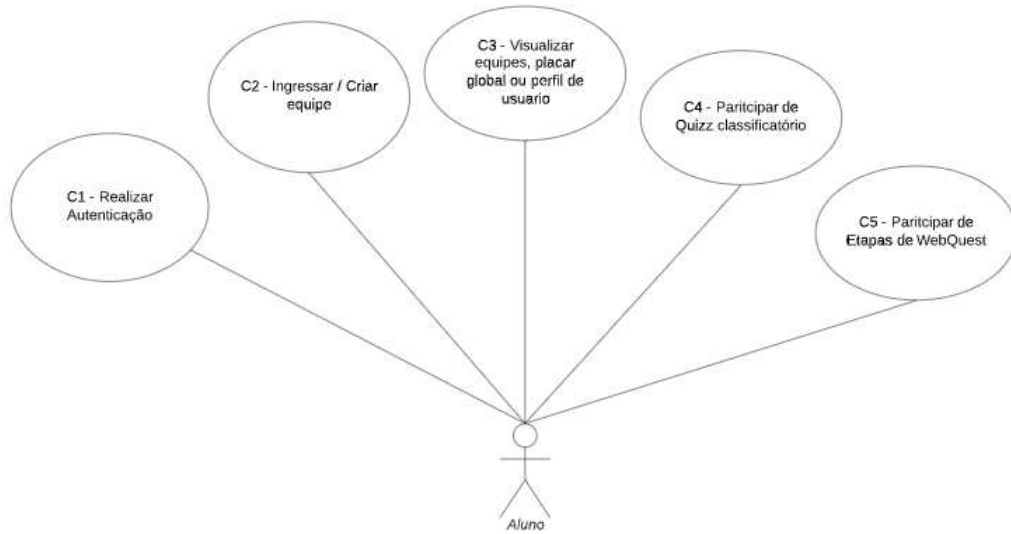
C3 - Visualizar equipes, placar global ou perfil de usuario

C2 - Ingressar / Criar equipe

C4 - Paritcipar de Quizz classificatório

C1 - Realizar Autenticação

C5 - Paritcipar de Etapas de WebQuest

Aluno